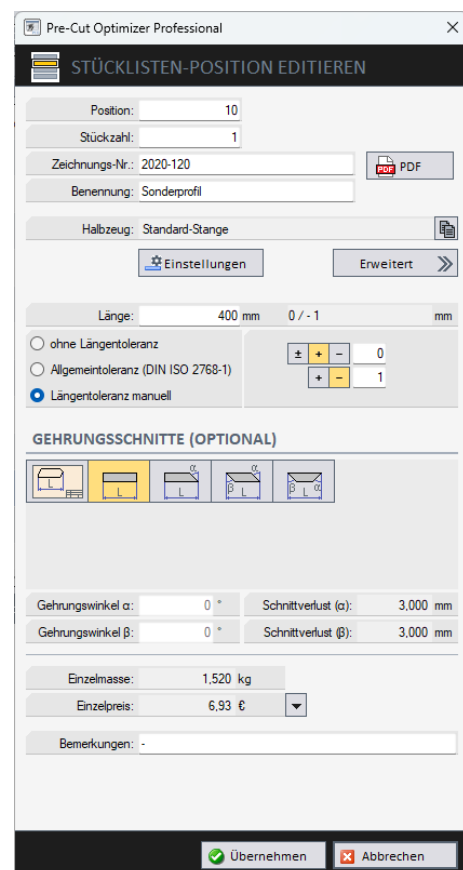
Pre-Cut Optimizer Professional

STÜCKLISTEN-POSITION EDITIEREN

Position: 10
Stückzahl: 1
Zeichnungs-Nr.: 2020-120
PDF
Benennung: Sonderprofil

Halbzeug: Standard-Stange

Einstellungen
Erweitert

Länge: 400 mm 0 / - 1 mm

ohne Längentoleranz
Allgemeintoleranz (DIN ISO 2768-1)
Längentoleranz manuell

± + − 0
+ − 1

GEHRUNGSSCHNITTE (OPTIONAL)

L
L
α L
α β L
β L α

Gehrungswinkel α: 0 °
Schnittverlust (α): 3,000 mm
Gehrungswinkel β: 0 °
Schnittverlust (β): 3,000 mm

Einzelmasse: 1,520 kg
Einzelpreis: 6,93 €

Bemerkungen: -

Übernehmen
Abbrechen